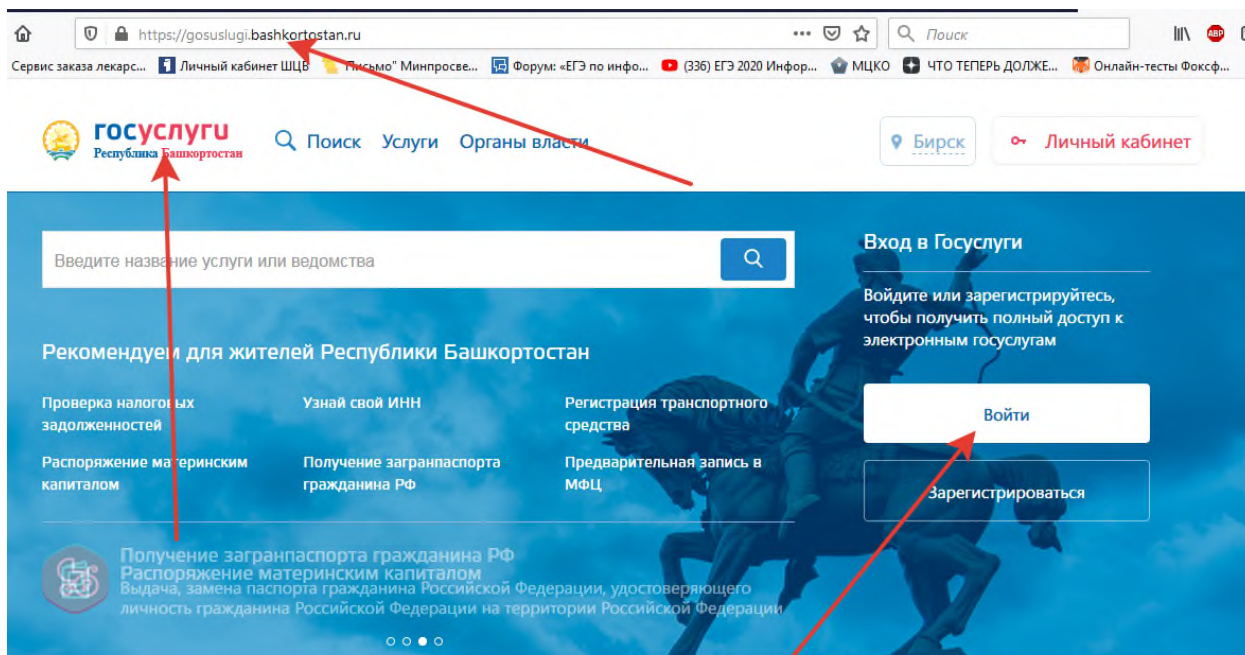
https://gosuslugi.bashkortostan.ru ··· Поиск

Сервис заказа лекарс... Личный кабинет ШЦБ "Письмо" Минпросве... Форум: «ЕГЭ по инфо... (336) ЕГЭ 2020 Инфор... МЦКО ЧТО ТЕПЕРЬ ДОЛЖЕ... Онлайн-тесты Фоксф...

госуслуги Республика Башкортостан

Поиск Услуги Органы власти

Бирск

Личный кабинет

Введите название услуги или ведомства

Вход в Госуслуги

Войдите или зарегистрируйтесь, чтобы получить полный доступ к электронным госуслугам

Войти

Зарегистрироваться

Рекомендуем для жителей Республики Башкортостан

Проверка налоговых задолженностей

Узнай свой ИНН

Регистрация транспортного средства

Распоряжение материнским капиталом

Получение загранпаспорта гражданина РФ

Предварительная запись в МФЦ

Получение загранпаспорта гражданина РФ
Распоряжение материнским капиталом
Выдача, замена паспорта гражданина Российской Федерации, удостоверяющего личность гражданина Российской Федерации на территории Российской Федерации